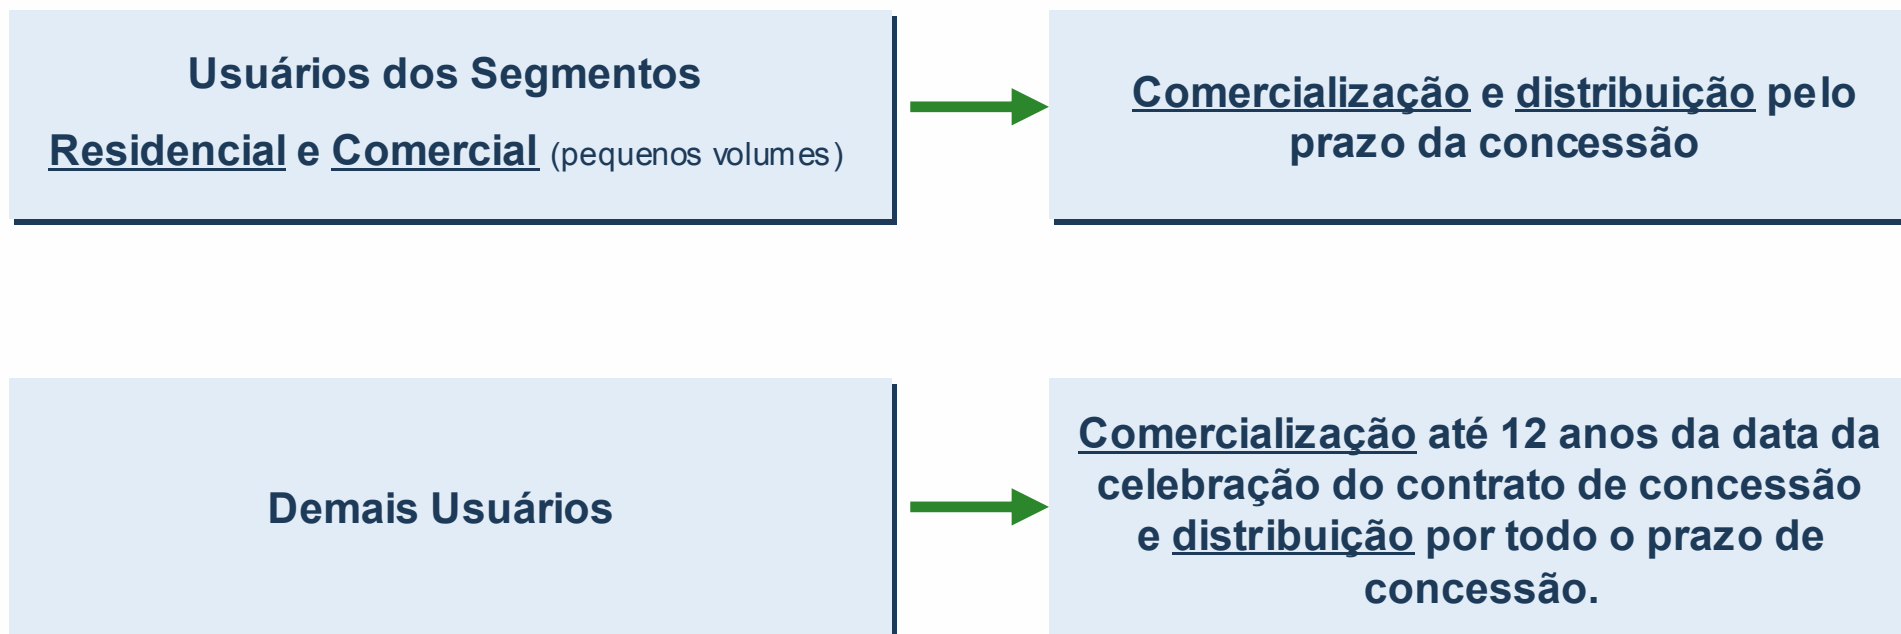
Usuários dos Segmentos Residencial e Comercial (pequenos volumes)

Comercialização e distribuição pelo prazo da concessão

Demais Usuários

Comercialização até 12 anos da data da celebração do contrato de concessão e distribuição por todo o prazo de concessão.